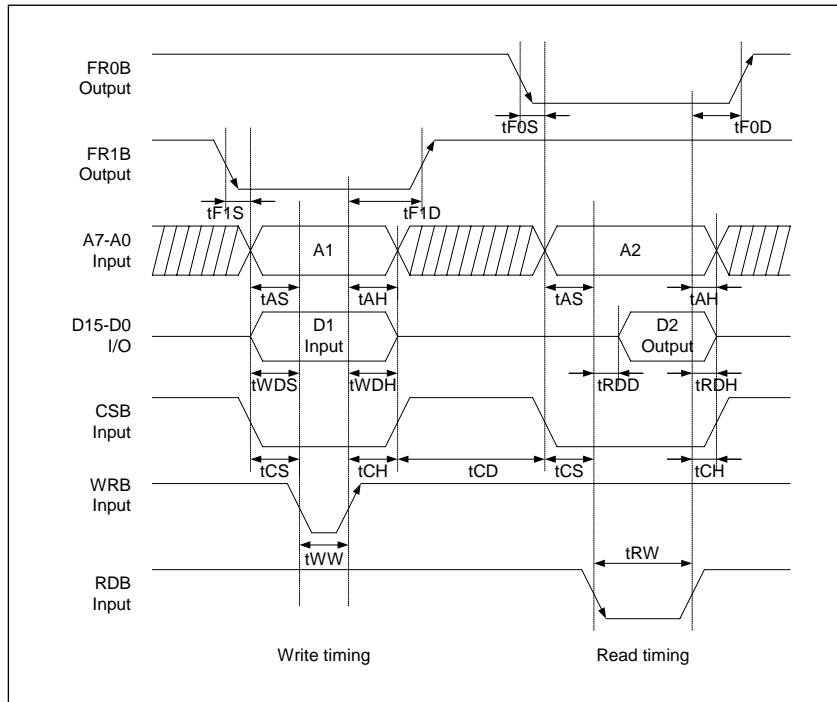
FR0B
Output

tF0S

tF0D

FR1B
Output

tF1S

tF1D

A7-A0
Input

A1

A2

tAS

tAH

tAS

tAH

D15-D0
I/O

D1
Input

D2
Output

tWDS

tWDH

tRDD

tRDH

CSB
Input

tCS

tCH

tCD

tCS

tCH

WRB
Input

tWW

tRW

RDB
Input

Write timing

Read timing